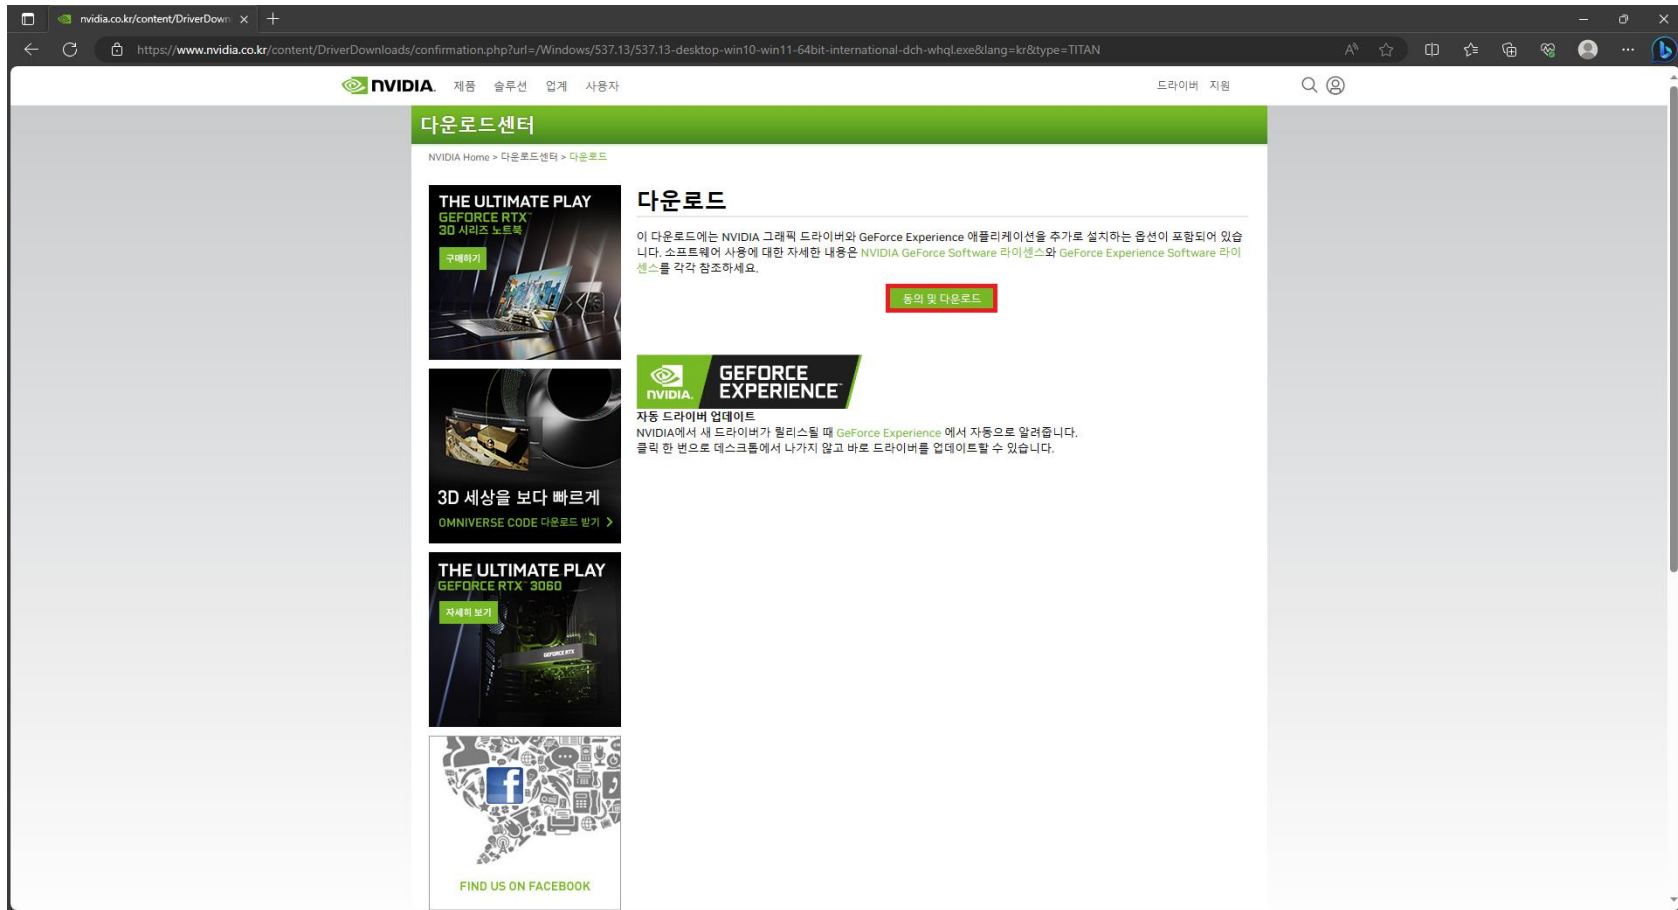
nvidia.co.kr/content/DriverDown ×

https://www.nvidia.co.kr/content/DriverDownloads/confirmation.php?url=/Windows/537.13/537.13-desktop-win10-win11-64bit-international-dch-whql.exe&lang=kr&type=TITAN

NVIDIA 제품 솔루션 업계 사용자 드라이버 지원

다운로드센터

NVIDIA Home > 다운로드센터 > 다운로드

THE ULTIMATE PLAY
GEFORCE RTX 30 시리즈 노트북
구매하기

3D 세상을 보다 빠르게
OMNIVERSE CODE 다운로드 받기 >

THE ULTIMATE PLAY
GEFORCE RTX 3060
자세히 보기

FIND US ON FACEBOOK

다운로드

이 다운로드에는 NVIDIA 그래픽 드라이버와 GeForce Experience 애플리케이션을 추가로 설치하는 옵션이 포함되어 있습니다. 소프트웨어 사용에 대한 자세한 내용은 NVIDIA GeForce Software 라이센스와 GeForce Experience Software 라이센스를 각각 참조하세요.

동의 및 다운로드

NVIDIA GEFORCE EXPERIENCE

자동 드라이버 업데이트
NVIDIA에서 새 드라이버가 릴리스될 때 GeForce Experience 에서 자동으로 알려줍니다.
클릭 한 번으로 데스크톱에서 나가지 않고 바로 드라이버를 업데이트할 수 있습니다.